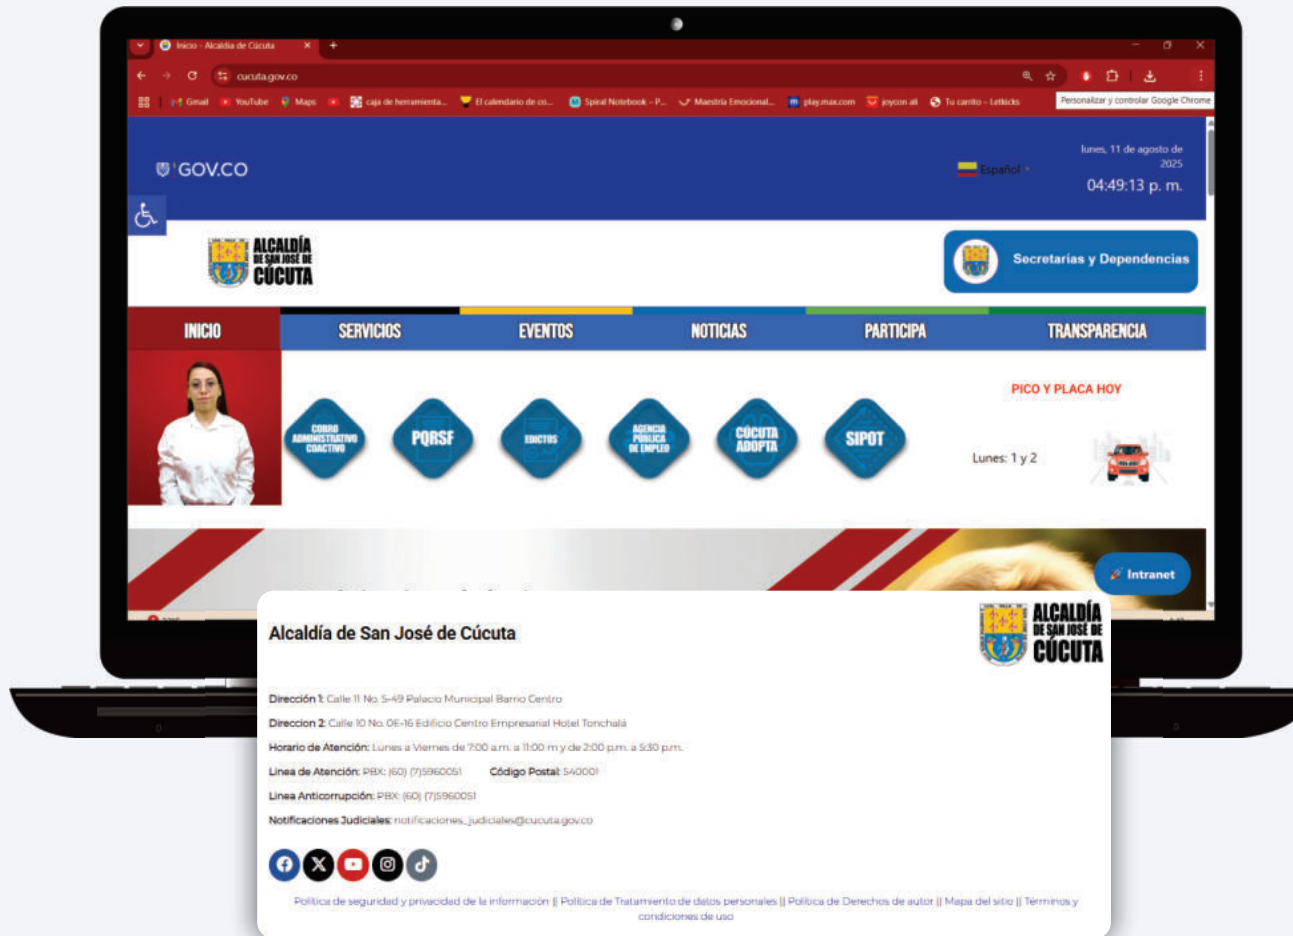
Inicio - Alcaldía de Cúcuta

cucuta.gov.co

Gmail YouTube Maps caja de herramienta... El calendario de co... Spiral Notebook - P... Maestría Emocional... play.max.com joycon ali Tu carrito – Letkicks

Personalizar y controlar Google Chrome

GOV.CO

Español

lunes, 11 de agosto de 2025

04:49:13 p. m.

ALCALDÍA DE SAN JOSÉ DE CÚCUTA

Secretarías y Dependencias

INICIO SERVICIOS EVENTOS NOTICIAS PARTICIPA TRANSPARENCIA

COBRO ADMINISTRATIVO COACTIVO

PQRSF

EDICTOS

AGENCIA PÚBLICA DE EMPLEO

CÚCUTA ADOPTA

SIPOT

PICO Y PLACA HOY

Lunes: 1 y 2

Intranet

Alcaldía de San José de Cúcuta

ALCALDÍA DE SAN JOSÉ DE CÚCUTA

Dirección 1: Calle 11 No. 5-49 Palacio Municipal Barrio Centro

Direccion 2: Calle 10 No. 0E-16 Edificio Centro Empresarial Hotel Tonchalá

Horario de Atención: Lunes a Viernes de 7:00 a.m. a 11:00 m y de 2:00 p.m. a 5:30 p.m.

Linea de Atención: PBX: (60) (7)5960051 Código Postal: 540001

Linea Anticorrupción: PBX: (60) (7)5960051

Notificaciones Judiciales: notificaciones_judiciales@cucuta.gov.co

Política de seguridad y privacidad de la información || Política de Tratamiento de datos personales || Política de Derechos de autor || Mapa del sitio || Términos y condiciones de uso